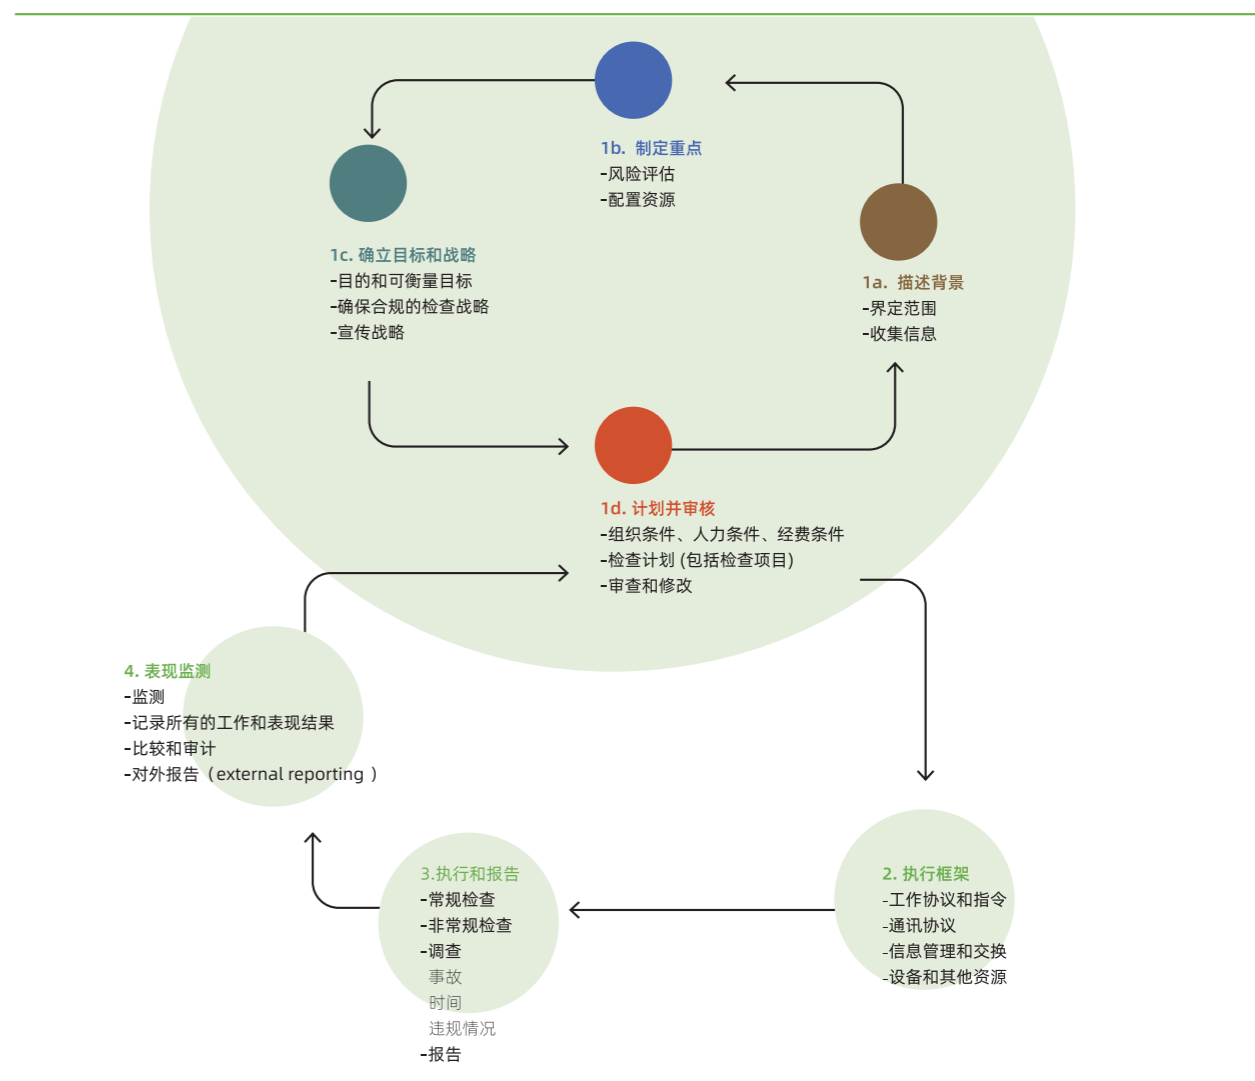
1b. 制定重点
-风险评估
-配置资源

1c. 确立目标和战略
-目的和可衡量目标
-确保合规的检查战略
-宣传战略

1a. 描述背景
-界定范围
-收集信息

1d. 计划并审核
-组织条件、人力条件、经费条件
-检查计划 (包括检查项目)
-审查和修改

4. 表现监测
-监测
-记录所有的工作和表现结果
-比较和审计
-对外报告（external reporting ）

3.执行和报告
-常规检查
-非常规检查
-调查
事故
时间
违规情况
-报告

2. 执行框架
-工作协议和指令
-通讯协议
-信息管理和交换
-设备和其他资源